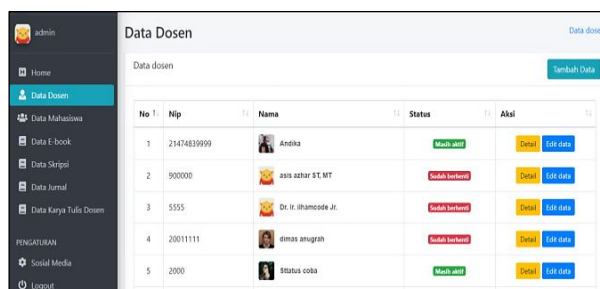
admin

Home
Data Dosen
Data Mahasiswa
Data E-book
Data Skripsi
Data Jurnal
Data Karya Tulis Dosen

PENGATURAN
Sosial Media
Logout

Data Dosen

Data dose

Data dosen

Tambah Data

| No | Nip | Nama | Status | Aksi |
|---|---|---|---|---|
| 1 | 21474839999 | Andika | Masih aktif | Detail Edit data |
| 2 | 900000 | asis azhar ST, MT | Sudah berhenti | Detail Edit data |
| 3 | 5555 | Dr. ir. ilhamoode Jr. | Sudah berhenti | Detail Edit data |
| 4 | 20011111 | dimas anugrah | Sudah berhenti | Detail Edit data |
| 5 | 2000 | Sttatus coba | Masih aktif | Detail Edit data |